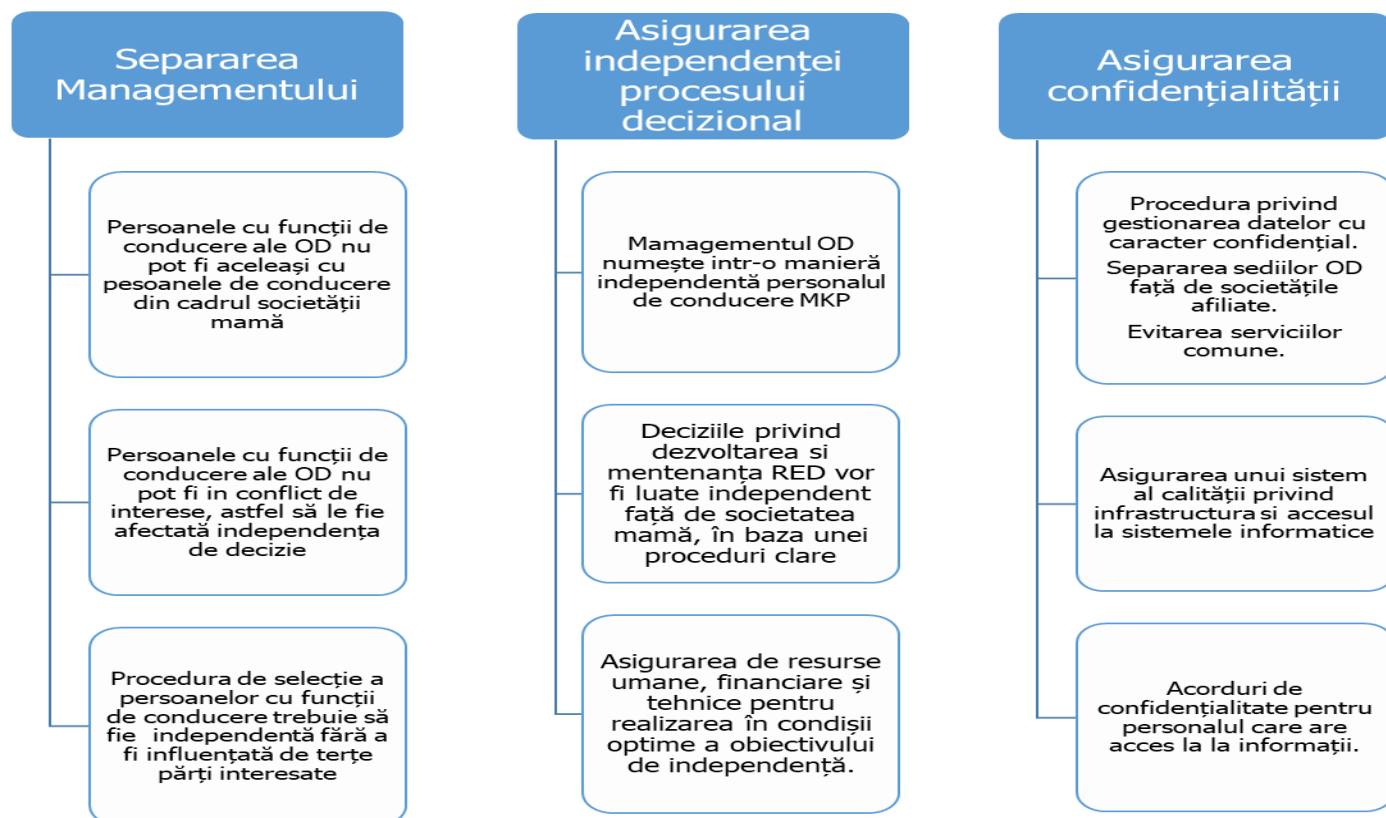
Separarea Managementului

Persoanele cu funcții de conducere ale OD nu pot fi aceleași cu pesoanele de conducere din cadrul societății mamă

Persoanele cu funcții de conducere ale OD nu pot fi in conflict de interese, astfel să le fie afectată independența de decizie

Procedura de selecție a persoanelor cu funcții de conducere trebuie să fie independentă fără a fi influențată de terțe părți interesate

Asigurarea independenței procesului decizional

Mamagementul OD numește intr-o manieră independentă personalul de conducere MKP

Deciziile privind dezvoltarea si mentenanța RED vor fi luate independent față de societatea mamă, în baza unei proceduri clare

Asigurarea de resurse umane, financiare și tehnice pentru realizarea în condișii optime a obiectivului de independență.

Asigurarea confidențialității

Procedura privind gestionarea datelor cu caracter confidențial.

Separarea sediilor OD față de societățile afiliate.

Evitarea serviciilor comune.

Asigurarea unui sistem al calității privind infrastructura si accesul la sistemele informatice

Acorduri de confidențialitate pentru personalul care are acces la la informații.